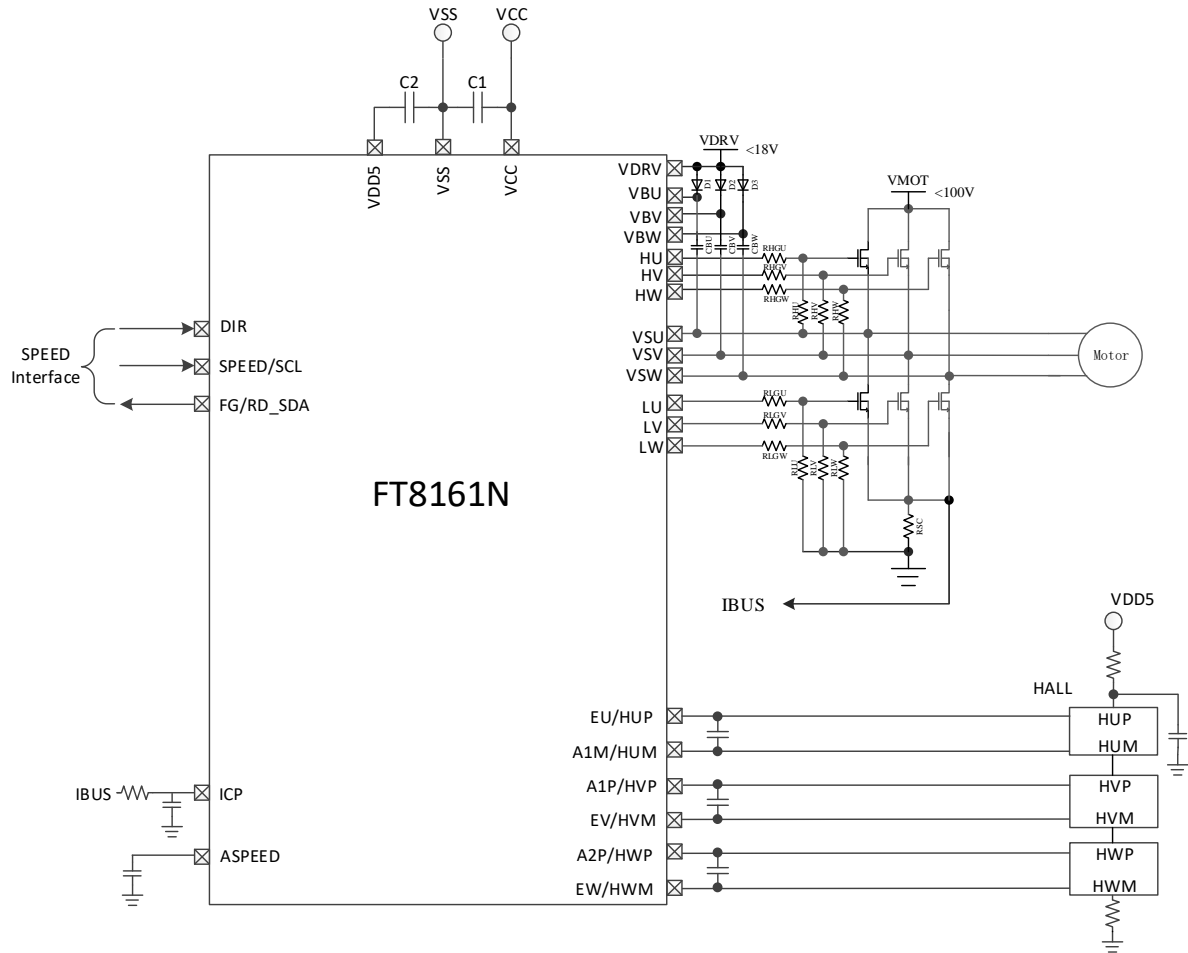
VSS VCC

C2 C1

VDD5 VSS VCC

VDRV <18V

D1 D2 D3

VMOT <100V

VDRV
VBU
VBV
VBW
HU
HV
HW

CBU CBV CBW

RHGU
RHGV
RHGW

RHU RHV RHW

VSU
VSV
VSW

Motor

LU
LV
LW

RLGU
RLGV
RLGW

RLU RLV RLW

RSC

IBUS

SPEED Interface

DIR
SPEED/SCL
FG/RD_SDA

FT8161N

VDD5

HALL

EU/HUP
A1M/HUM
A1P/HVP
EV/HVM
A2P/HWP
EW/HWM

HUP
HUM
HVP
HVM
HWP
HWM

IBUS
ICP
ASPEED